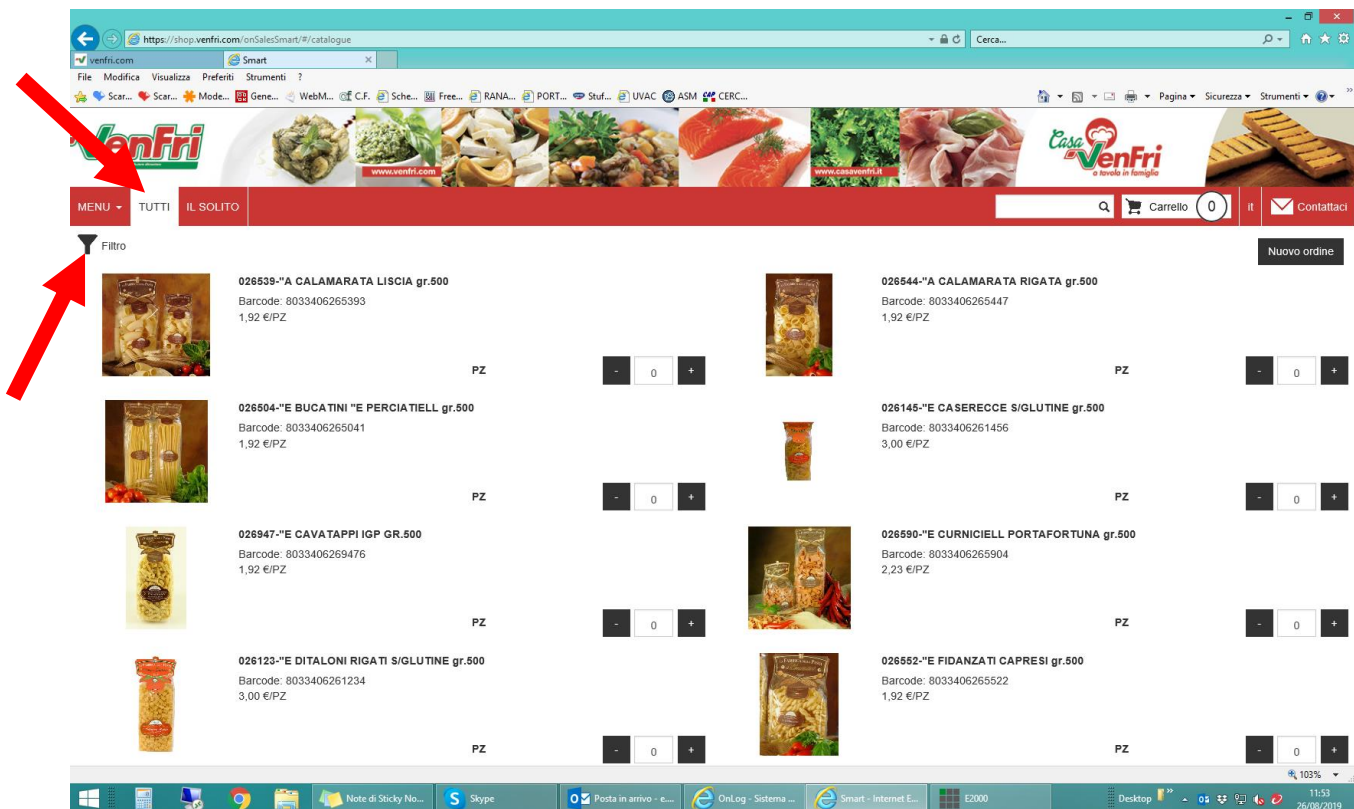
https://shop.venfri.com/onSalesSmart/#/catalogue
Cerca...
venfri.com
Smart
File Modifica Visualizza Preferiti Strumenti ?
Scar... Scar... Mode... Gene... WebM... C.F. Sche... Free... RANA... PORT... Stuf... UVAC ASM CERC...
Pagina Sicurezza Strumenti

VenFri
www.venfri.com
www.casavenfri.it
Casa VenFri a tavola in famiglia

MENU TUTTI IL SOLITO
Carrello 0 it Contattaci

Filtro
Nuovo ordine

026539-"A CALAMARATA LISCIA gr.500
Barcode: 8033406265393
1,92 €/PZ
PZ - 0 +

026544-"A CALAMARATA RIGATA gr.500
Barcode: 8033406265447
1,92 €/PZ
PZ - 0 +

026504-"E BUCATINI "E PERCIATIELL gr.500
Barcode: 8033406265041
1,92 €/PZ
PZ - 0 +

026145-"E CASERECCE S/GLUTINE gr.500
Barcode: 8033406261456
3,00 €/PZ
PZ - 0 +

026947-"E CAVATAPPI IGP GR.500
Barcode: 8033406269476
1,92 €/PZ
PZ - 0 +

026590-"E CURNICIELL PORTAFORTUNA gr.500
Barcode: 8033406265904
2,23 €/PZ
PZ - 0 +

026123-"E DITALONI RIGATI S/GLUTINE gr.500
Barcode: 8033406261234
3,00 €/PZ
PZ - 0 +

026552-"E FIDANZATI CAPRESI gr.500
Barcode: 8033406265522
1,92 €/PZ
PZ - 0 +

103%
Note di Sticky No... Skype Posta in arrivo - e... OnLog - Sistema ... Smart - Internet E... E2000
Desktop 11:53 26/08/2019